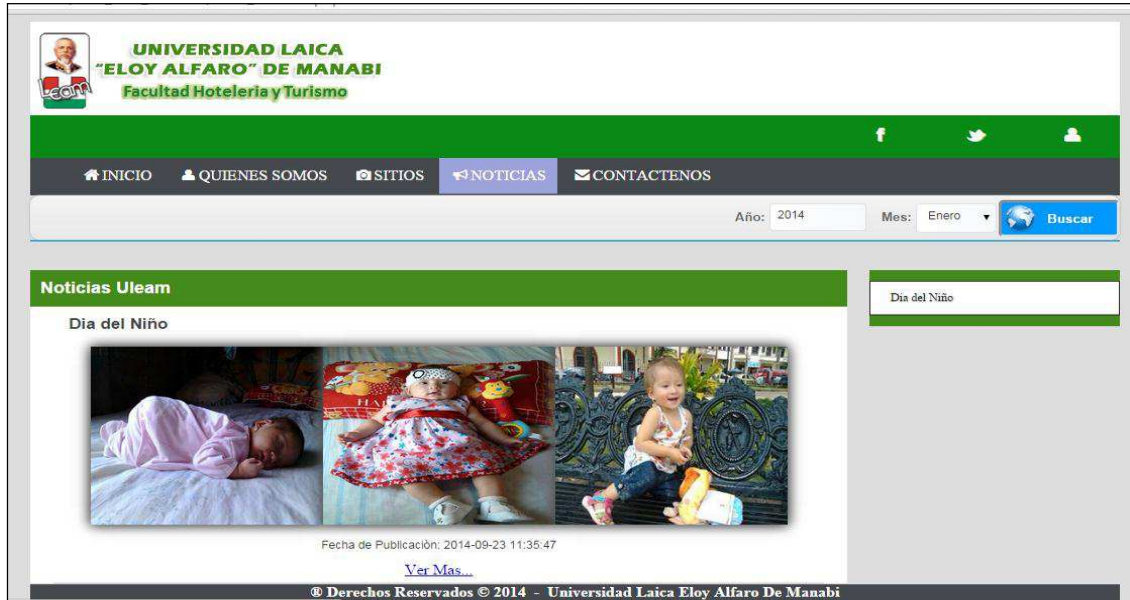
UNIVERSIDAD LAICA
"ELOY ALFARO" DE MANABI
Facultad Hoteleria y Turismo

INICIO QUIENES SOMOS SITIOS NOTICIAS CONTACTENOS

Año: 2014 Mes: Enero Buscar

Noticias Uleam

Dia del Niño

Fecha de Publicaciòn: 2014-09-23 11:35:47

Ver Mas...

Dia del Niño

® Derechos Reservados © 2014 - Universidad Laica Eloy Alfaro De Manabi